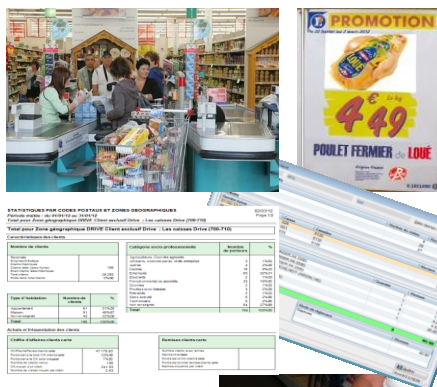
PROMOTION

4 49

€ Le kg

POULET FERMIER de LOUÉ

STATISTIQUES PAR CODES POSTAUX ET ZONES GEOGRAPHIQUES

Période traitée : du 01/01/12 au 31/01/12

Total pour Zone géographique DRIVE Client exclusif Drive - Les caisses Drive (700-710)

Caractéristiques des clients

Nombre de clients

Type d'habitation

Nombre de clients

%

Appartement

Maison

Total

Catégorie socio professionnelle

Nombre de porteurs

%

Total

Achats et fréquentation des clients

Chiffre d'affaires clients carte

Nombre clients carte